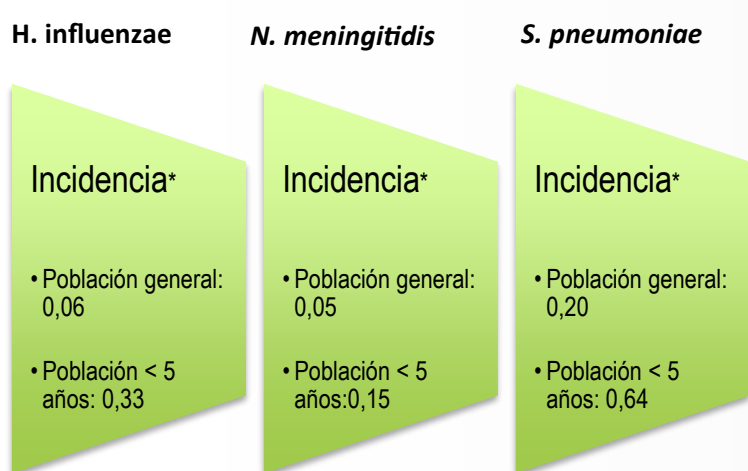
H. influenzae

Incidencia*

• Población general: 0,06

• Población < 5 años: 0,33

N. meningitidis

Incidencia*

• Población general: 0,05

• Población < 5 años:0,15

S. pneumoniae

Incidencia*

• Población general: 0,20

• Población < 5 años: 0,64